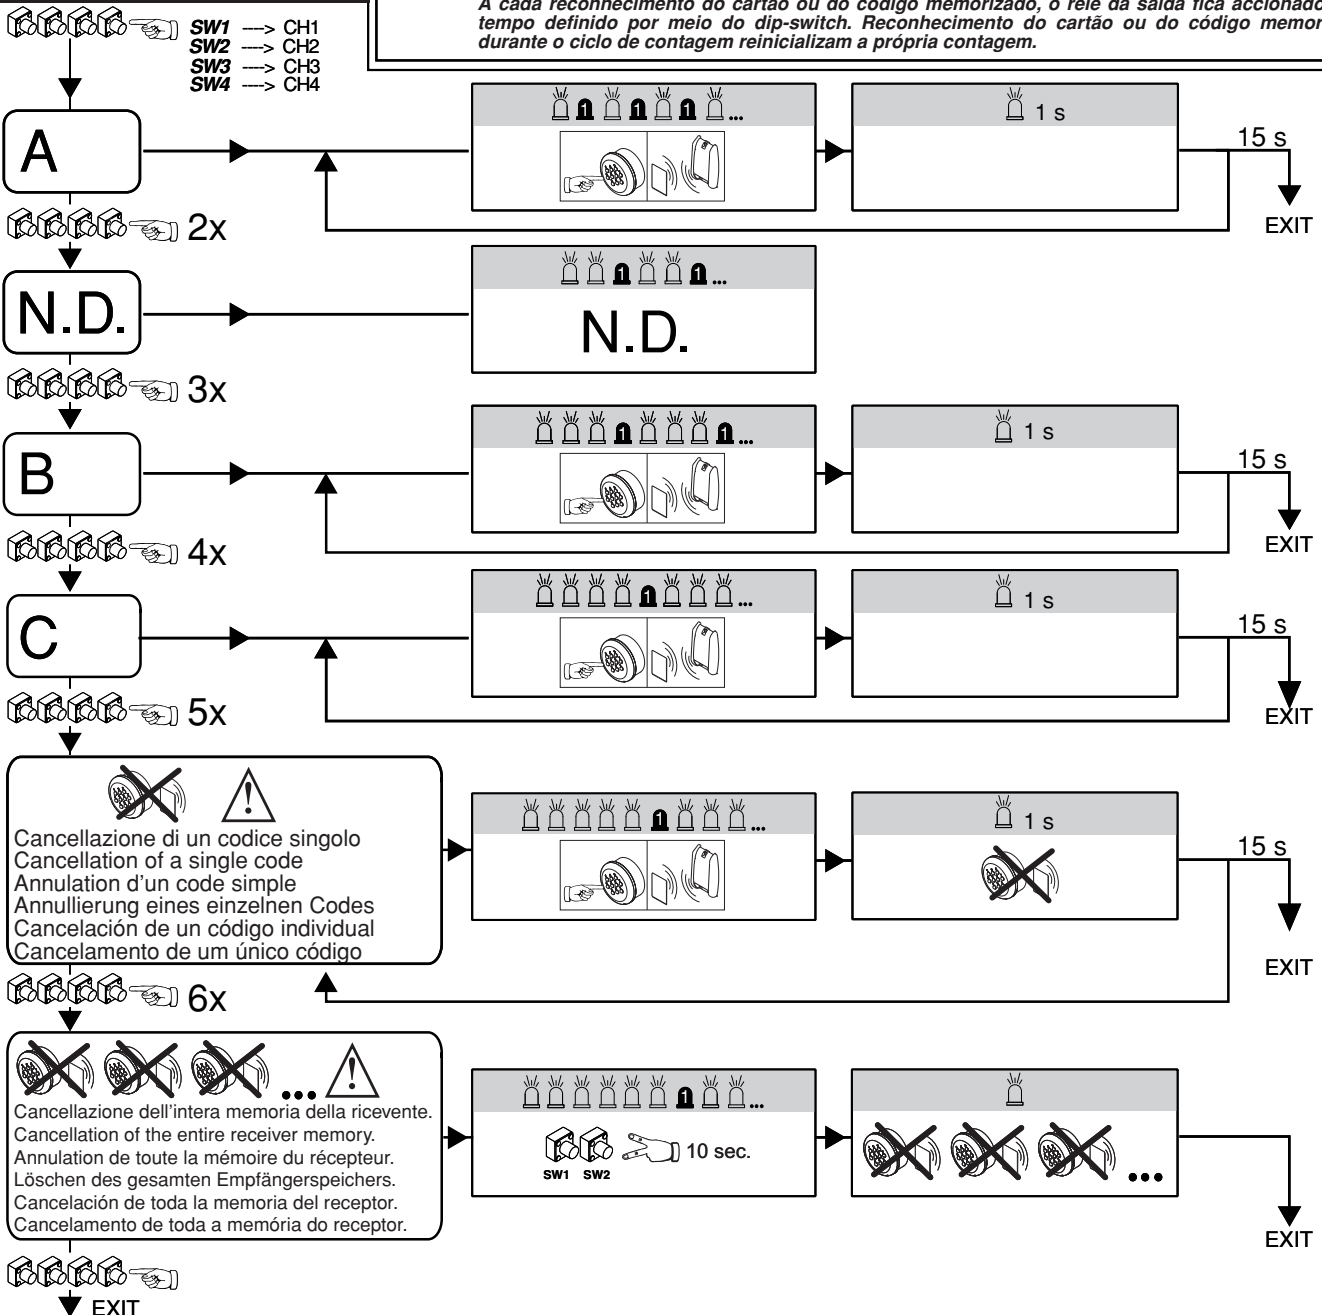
A cada reconhecimento do cartão ou do código memorizado, o relé da saída fica accionado tempo definido por meio do dip-switch. Reconhecimento do cartão ou do código memor durante o ciclo de contagem reinicializam a própria contagem.

SW1 ---> CH1
SW2 ---> CH2
SW3 ---> CH3
SW4 ---> CH4

A

1 s

15 s

EXIT

2x

N.D.

N.D.

3x

B

1 s

15 s

EXIT

4x

C

1 s

15 s

EXIT

5x

Cancellazione di un codice singolo
Cancellation of a single code
Annulation d'un code simple
Annullierung eines einzelnen Codes
Cancelación de un código individual
Cancelamento de um único código

1 s

15 s

EXIT

6x

Cancellazione dell'intera memoria della ricevente.
Cancellation of the entire receiver memory.
Annulation de toute la mémoire du récepteur.
Löschen des gesamten Empfängerspeichers.
Cancelación de toda la memoria del receptor.
Cancelamento de toda a memória do receptor.

SW1 SW2 10 sec.

EXIT

EXIT